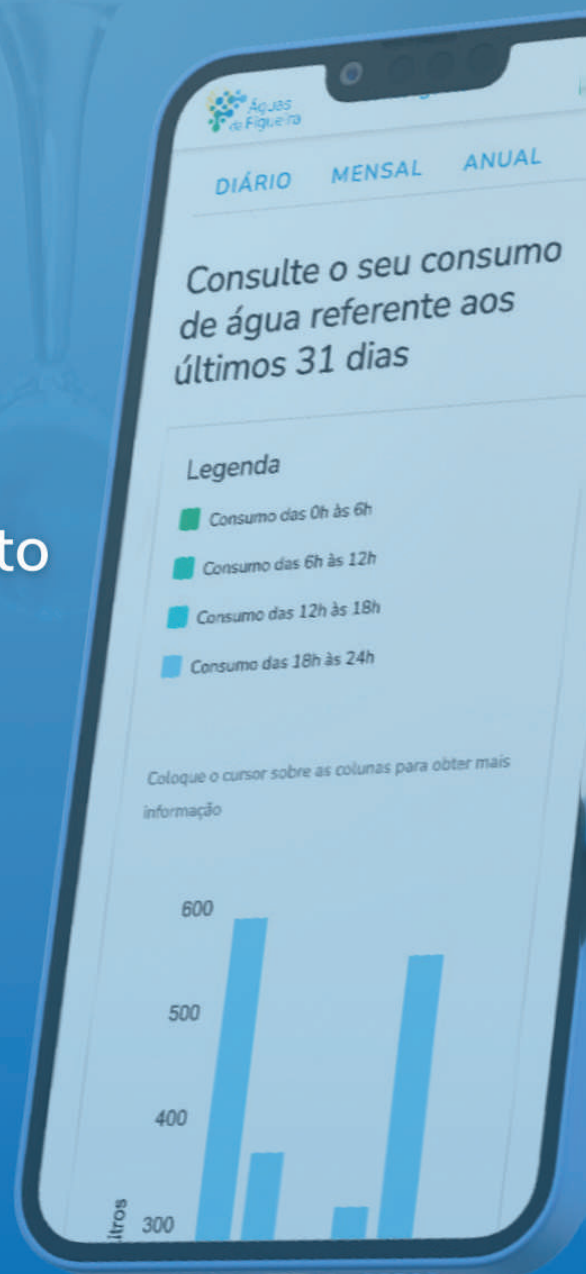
to

Águas da Figueira

DIÁRIO MENSAL ANUAL

Consulte o seu consumo de água referente aos últimos 31 dias

Legenda

Consumo das 0h às 6h

Consumo das 6h às 12h

Consumo das 12h às 18h

Consumo das 18h às 24h

Coloque o cursor sobre as colunas para obter mais informação

600

500

400

300

litros